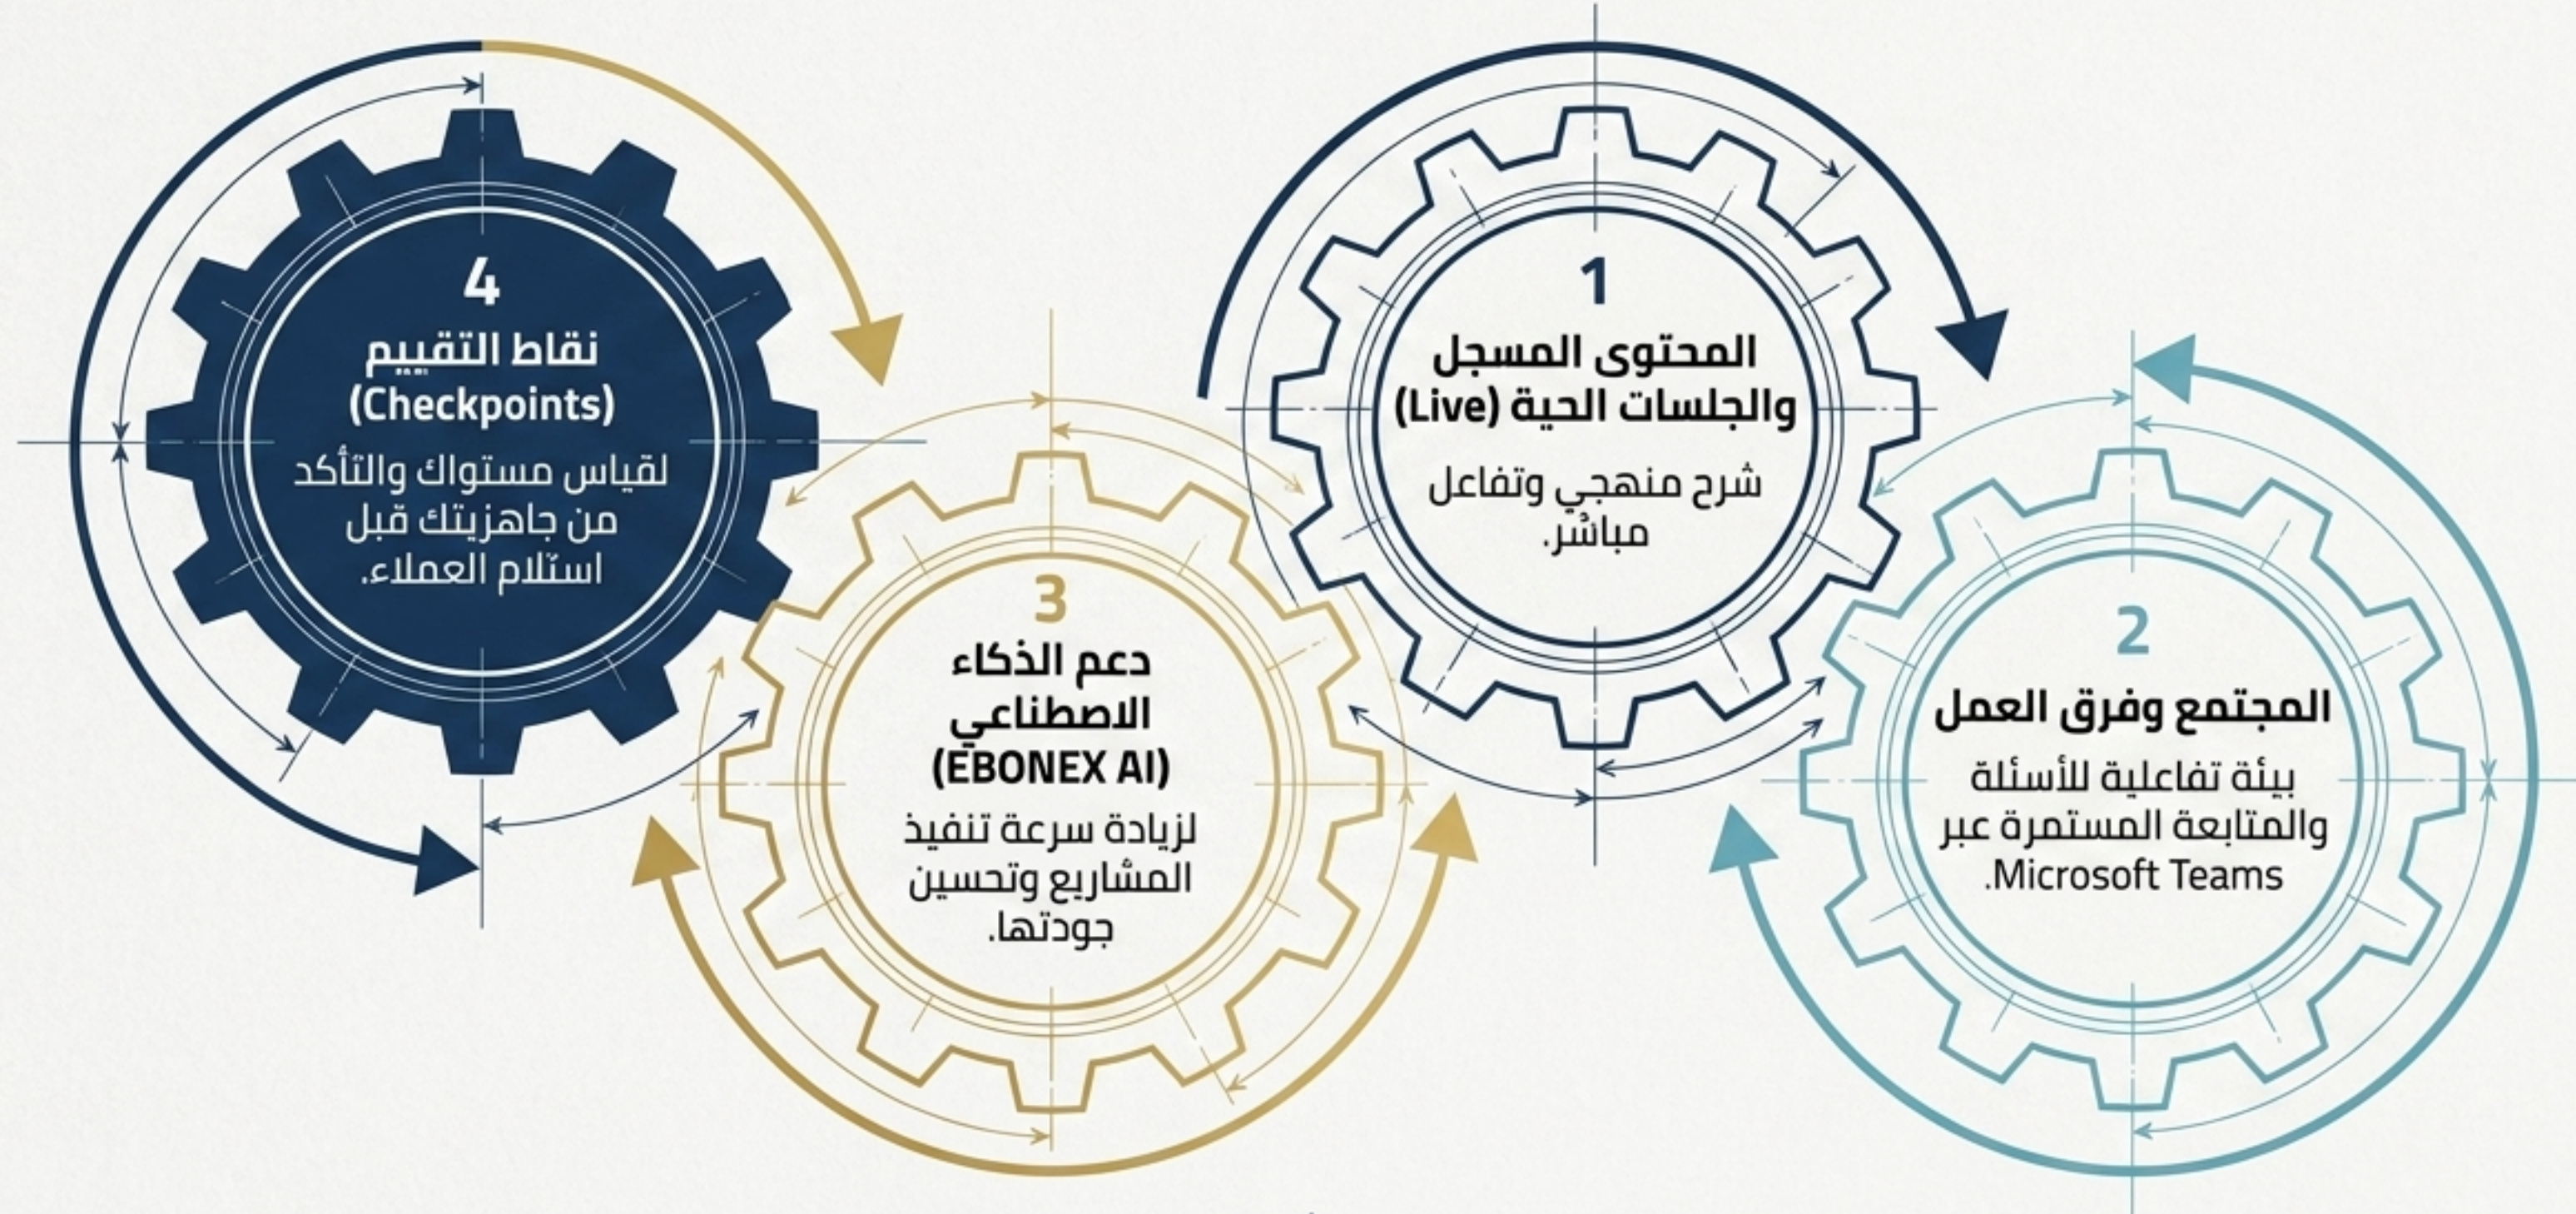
1
المحتوى المسجل والجلسات الحية (Live)
شرح منهجي وتفاعل مباشر.

2
المجتمع وفرق العمل
بيئة تفاعلية للأسئلة والمتابعة المستمرة عبر Microsoft Teams.

3
دعم الذكاء الاصطناعي (EBONEX AI)
لزيادة سرعة تنفيذ المشاريع وتحسين جودتها.

4
نقاط التقييم (Checkpoints)
لقياس مستواك والتأكد من جاهزيتك قبل استلام العملاء.